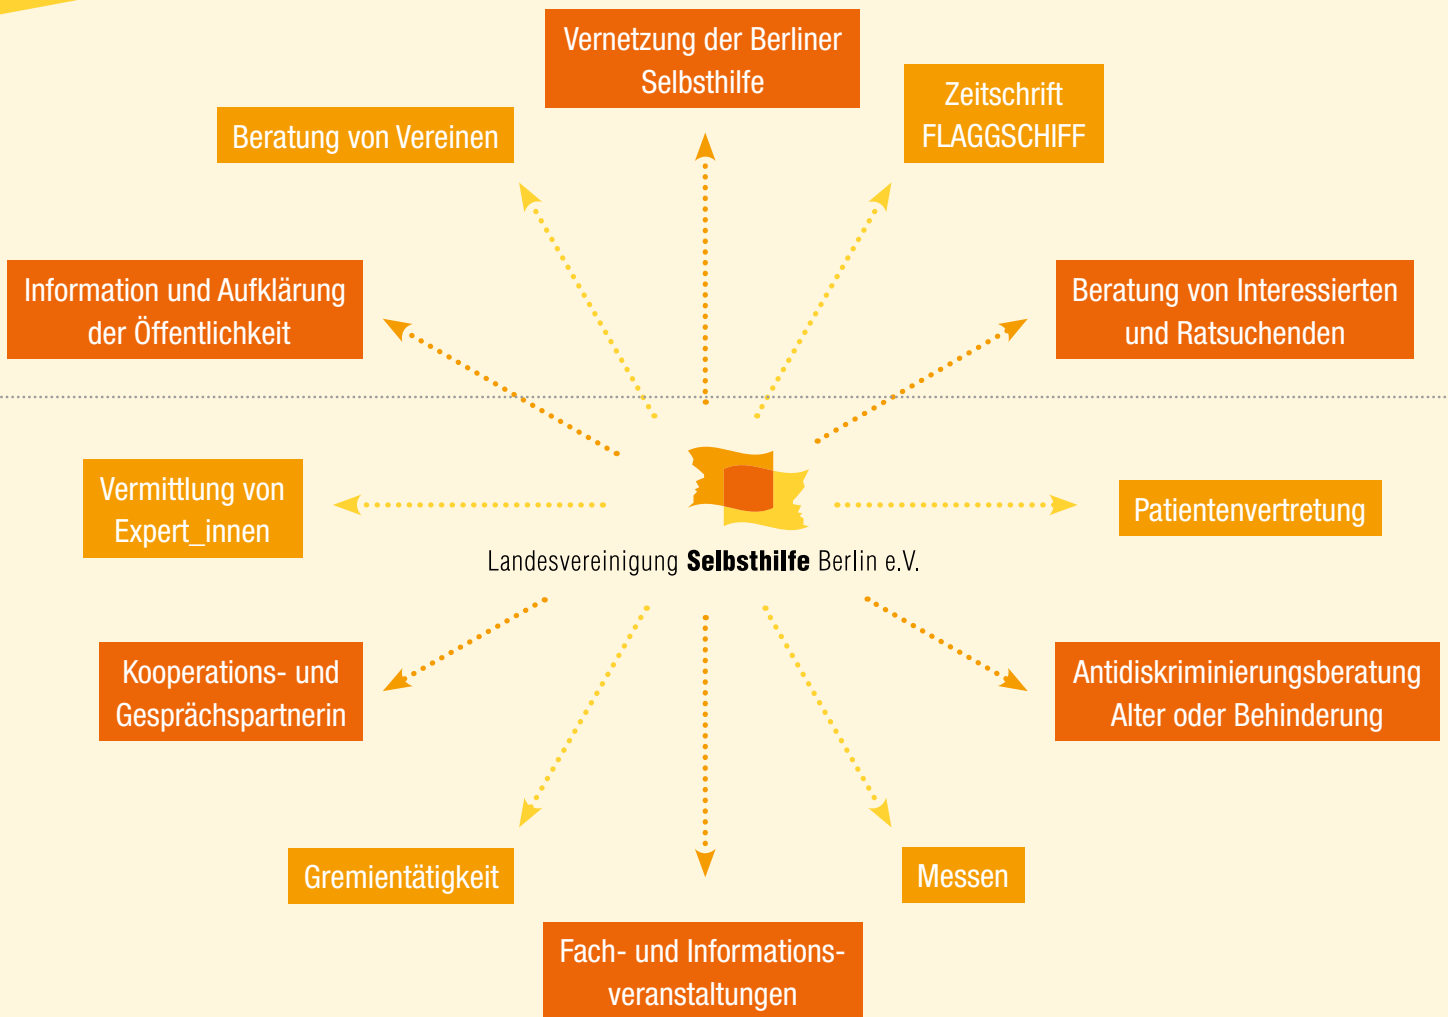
Vernetzung der Berliner Selbsthilfe

Beratung von Vereinen

Zeitschrift FLAGGSCHIFF

Information und Aufklärung der Öffentlichkeit

Beratung von Interessierten und Ratsuchenden

Vermittlung von Expert_innen

Landesvereinigung **Selbsthilfe** Berlin e.V.

Patientenvertretung

Kooperations- und Gesprächspartnerin

Antidiskriminierungsberatung Alter oder Behinderung

Gremientätigkeit

Messen

Fach- und Informationsveranstaltungen